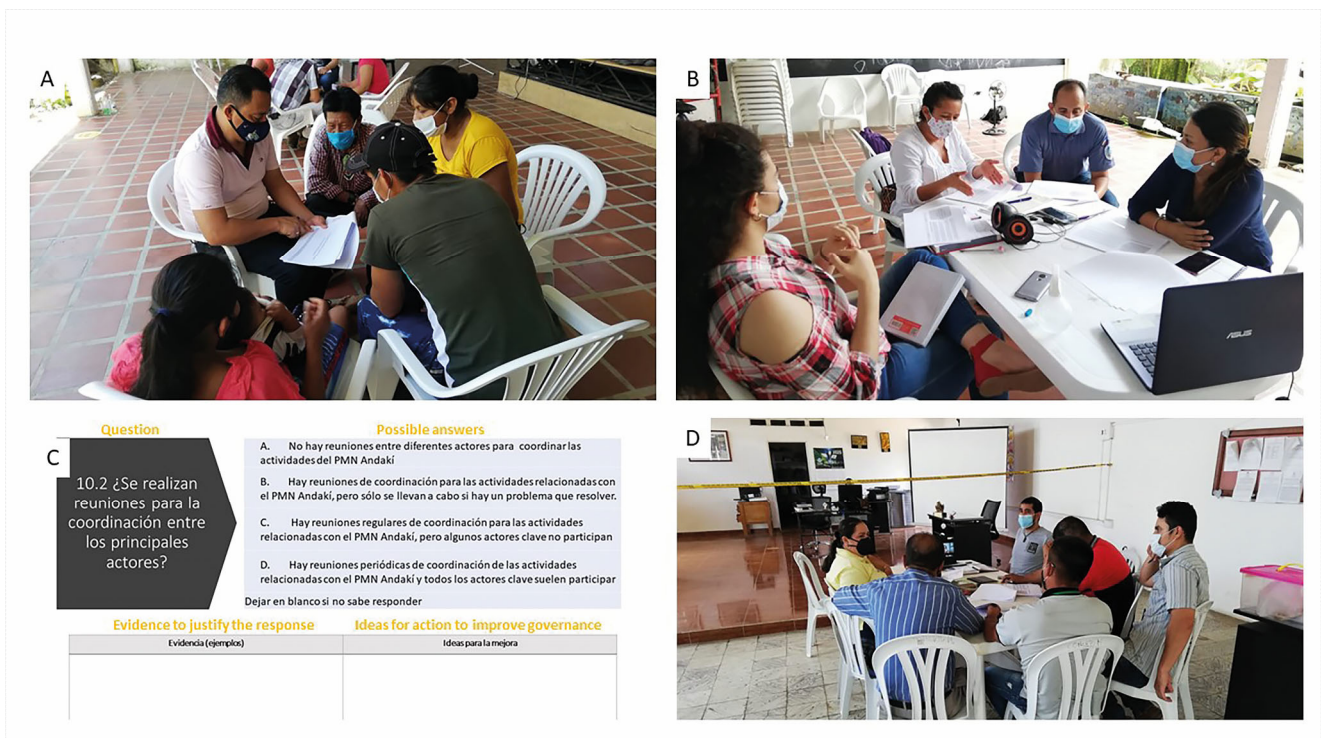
A

B

C

Question

10.2 ¿Se realizan reuniones para la coordinación entre los principales actores?

Possible answers

A. No hay reuniones entre diferentes actores para coordinar las actividades del PMN Andakí

B. Hay reuniones de coordinación para las actividades relacionadas con el PMN Andakí, pero sólo se llevan a cabo si hay un problema que resolver.

C. Hay reuniones regulares de coordinación para las actividades relacionadas con el PMN Andakí, pero algunos actores clave no participan

D. Hay reuniones periódicas de coordinación de las actividades relacionadas con el PMN Andakí y todos los actores clave suelen participar

Dejar en blanco si no sabe responder

Evidence to justify the response

Ideas for action to improve governance

| Evidencia (ejemplos) | Ideas para la mejora |
|---|---|
| | |

D

ASUS